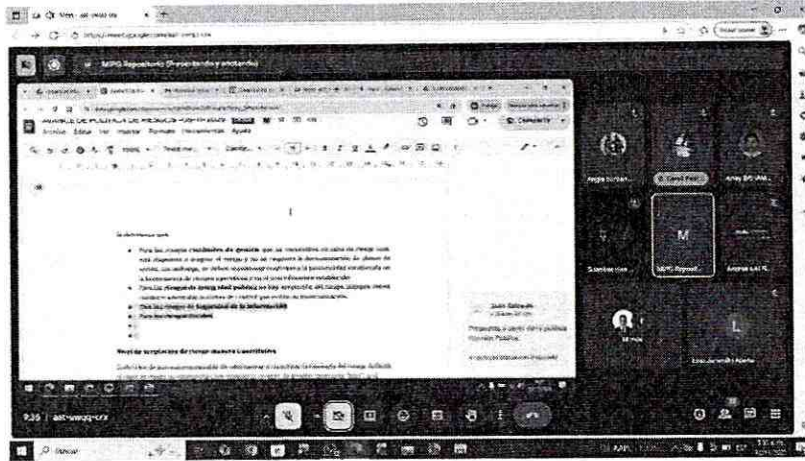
Meet - aet-swqq-crx

https://meet.google.com/aet-swqq-crx

MIPG Repositorio (Presentando y anotando)

AVANCE DE POLÍTICA DE RIESGOS

Archivo Editar Ver Insertar Formato Herramientas Ayuda

100%

Compartir

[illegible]

Para los riesgos residuales de gestión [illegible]

Para los riesgos de seguridad digital pública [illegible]

Para los riesgos de Seguridad de la Información

Para los riesgos fiscales

Nivel de aceptación del riesgo manera cuantitativa

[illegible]

Propuesta a partir de la política riesgos Pública

Jorge Gonzal...

Carol Paol...

Arley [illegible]

M

MIPG Reposit...

Andrés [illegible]

L

9:35 | aet-swqq-crx

Buscar